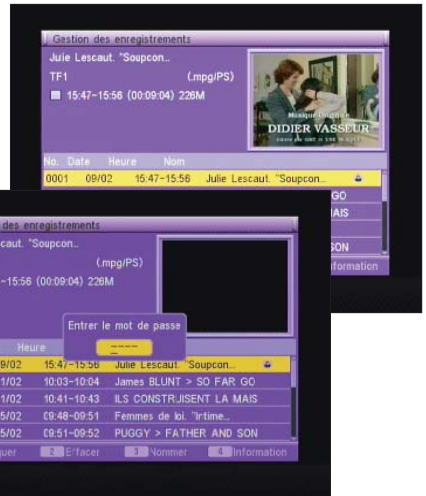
Gestion des enregistrements

Julie Lescaut. "Soupcon..

TF1 (.mpg/PS)

15:47~15:56 (00:09:04) 226M

Musique originale
DIDIER VASSEUR

No. Date Heure Nom

0001 09/02 15:47~15:56 Julie Lescaut. "Soupcon..

GO

MAIS

SON

nformation

s des enregistrements

scaut. "Soupcon..

(.mpg/PS)

~15:56 (00:09:04) 226M

Entrer le mot de passe

----

Heure

09/02 15:47~15:56 Julie Lescaut. "Soupcon..

1/02 10:03~10:04 James BLUNT > SO FAR GO

1/02 10:41~10:43 ILS CONSTRUISENT LA MAIS

5/02 09:48~09:51 Femmes de loi. "Irtime..

5/02 09:51~09:52 PUGGY > FATHER AND SON

quer 2 Effacer 3 Nommer 4 Information